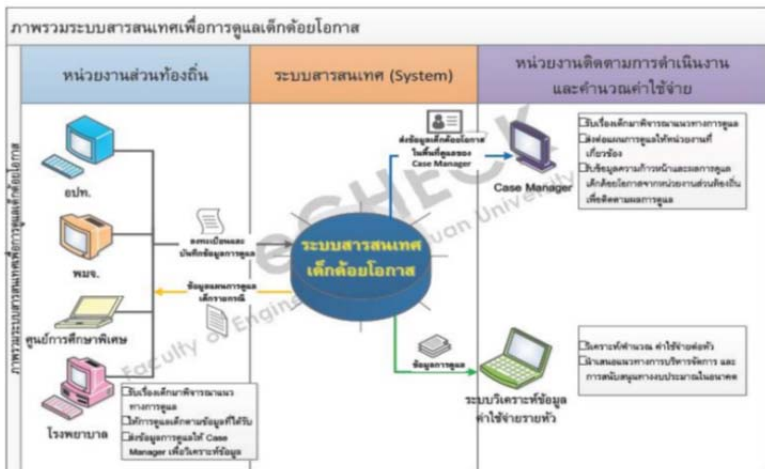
ภาพรวมระบบสารสนเทศเพื่อการดูแลเด็กด้อยโอกาส

| หน่วยงานส่วนท้องถิ่น | ระบบสารสนเทศ (System) | หน่วยงานติดตามการดำเนินงานและคำนวณค่าใช้จ่าย |
|---|---|---|

ภาพรวมระบบสารสนเทศเพื่อการดูแลเด็กด้อยโอกาส

อปท.

พมจ.

ศูนย์การศึกษาพิเศษ

โรงพยาบาล

☐รับเรื่องเด็กมาพิจารณาแนวทางการดูแล
☐ให้การดูแลเด็กตามข้อมูลที่ได้รับ
☐ส่งข้อมูลการดูแลให้ Case Manager เพื่อวิเคราะห์ข้อมูล

ลงทะเบียนและบันทึกข้อมูลการดูแล

ข้อมูลแผนการดูแลเด็กรายกรณี

ระบบสารสนเทศเด็กด้อยโอกาส

ส่งข้อมูลเด็กด้อยโอกาสในพื้นที่ดูแลของ Case Manager

ข้อมูลการดูแล

Case Manager

☐รับเรื่องเด็กมาพิจารณาแนวทางการดูแล
☐ส่งต่อแผนการดูแลให้หน่วยงานที่เกี่ยวข้อง
☐รับข้อมูลความก้าวหน้าและการดูแลเด็กด้อยโอกาสจากหน่วยงานส่วนท้องถิ่นเพื่อติดตามผลการดูแล

☐วิเคราะห์คำนวณ ค่าใช้จ่ายต่อหัว
☐นำเสนอแนวทางการบริหารจัดการ และการสนับสนุนทางงบประมาณในอนาคต

ระบบวิเคราะห์ข้อมูลค่าใช้จ่ายรายหัว

eCHECK
Faculty of Engineering
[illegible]uan University